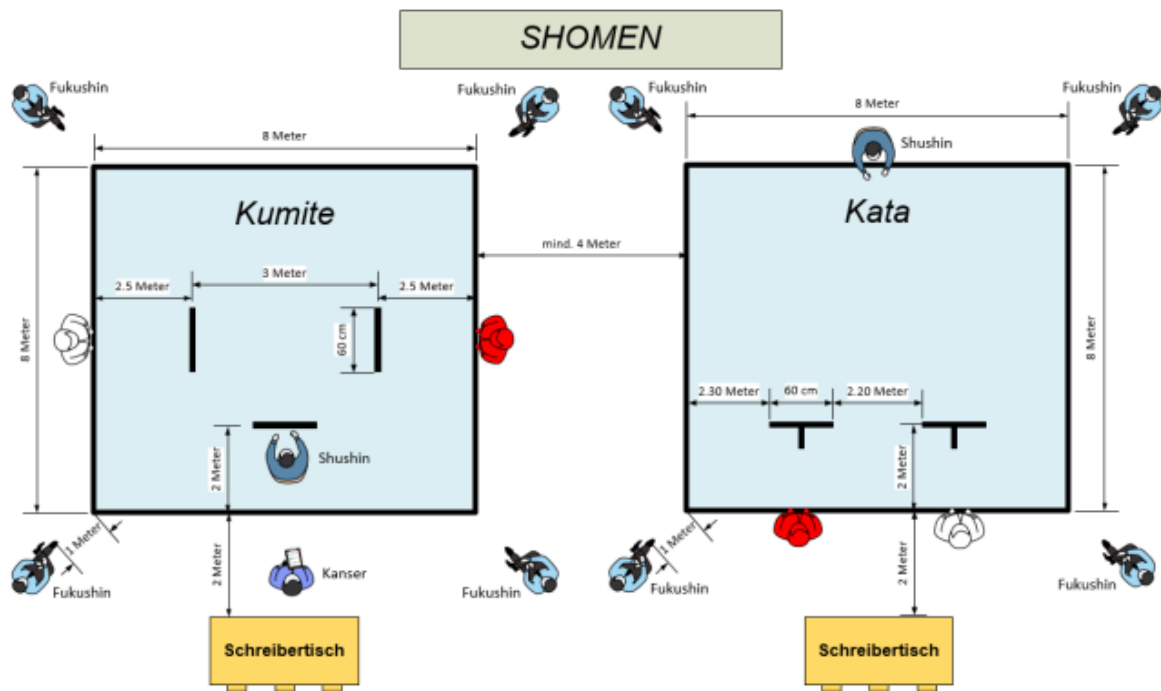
SHOMEN

Fukushin

Fukushin

8 Meter

Kumite

8 Meter

2.5 Meter

3 Meter

2.5 Meter

60 cm

2 Meter

Shushin

1 Meter

Fukushin

2 Meter

Kanser

Fukushin

Schreibertisch

mind. 4 Meter

Fukushin

8 Meter

Fukushin

Shushin

Kata

8 Meter

2.30 Meter

60 cm

2.20 Meter

2 Meter

1 Meter

Fukushin

2 Meter

Fukushin

Schreibertisch